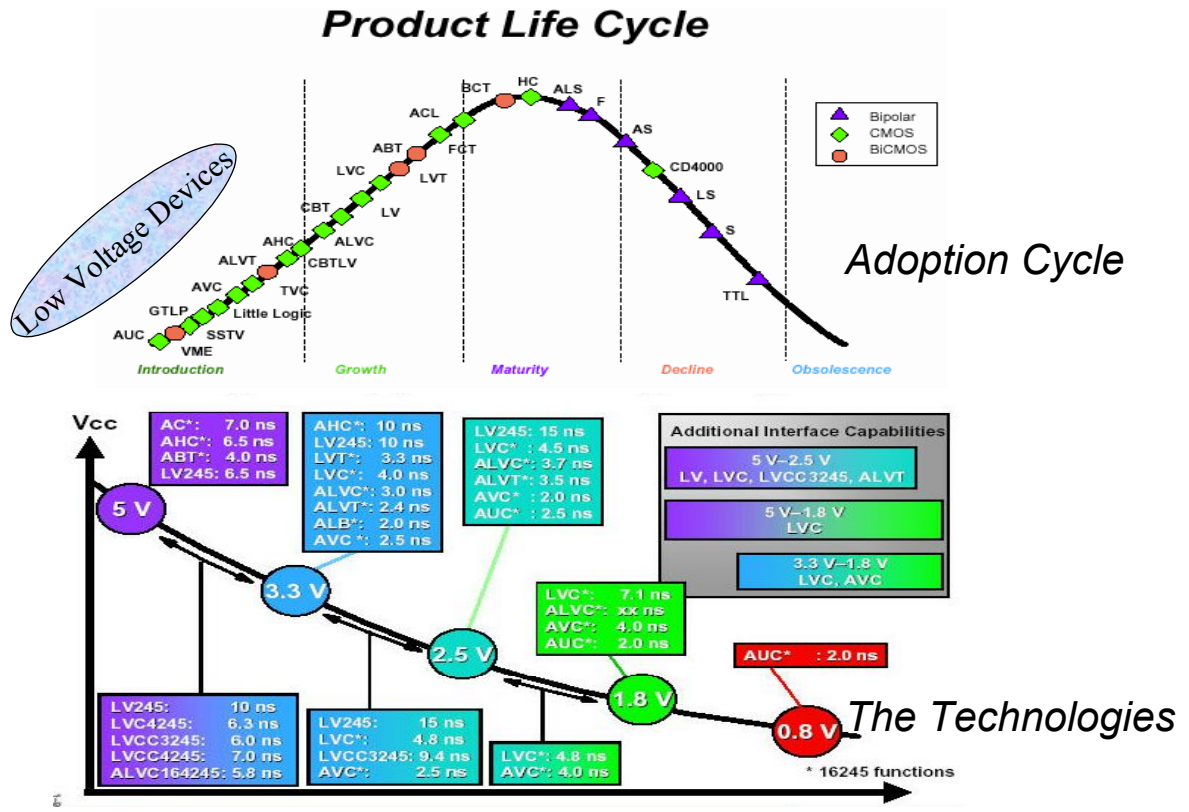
Product Life Cycle

Low Voltage Devices

Bipolar
CMOS
BiCMOS

AUC GTLP VME AVC SSTV ALVT Little Logic TVC AHC CBTLV CBT ALVC LVC LV ABT LVT ACL FCT BCT HC ALS F AS CD4000 LS S TTL

Introduction Growth Maturity Decline Obsolescence

Adoption Cycle

Vcc

AC*: 7.0 ns
AHC*: 6.5 ns
ABT*: 4.0 ns
LV245: 6.5 ns

AHC*: 10 ns
LV245: 10 ns
LVT*: 3.3 ns
LVC*: 4.0 ns
ALVC*: 3.0 ns
ALVT*: 2.4 ns
ALB*: 2.0 ns
AVC *: 2.5 ns

LV245: 15 ns
LVC* : 4.5 ns
ALVC*: 3.7 ns
ALVT*: 3.5 ns
AVC* : 2.0 ns
AUC* : 2.5 ns

Additional Interface Capabilities
5 V–2.5 V
LV, LVC, LVCC3245, ALVT
5 V–1.8 V
LVC
3.3 V–1.8 V
LVC, AVC

5 V
3.3 V
2.5 V
1.8 V
0.8 V

LVC*: 7.1 ns
ALVC*: xx ns
AVC*: 4.0 ns
AUC*: 2.0 ns

AUC* : 2.0 ns

The Technologies

LV245: 10 ns
LVC4245: 6.3 ns
LVCC3245: 6.0 ns
LVCC4245: 7.0 ns
ALVC164245: 5.8 ns

LV245: 15 ns
LVC*: 4.8 ns
LVCC3245: 9.4 ns
AVC*: 2.5 ns

LVC*: 4.8 ns
AVC*: 4.0 ns

* 16245 functions